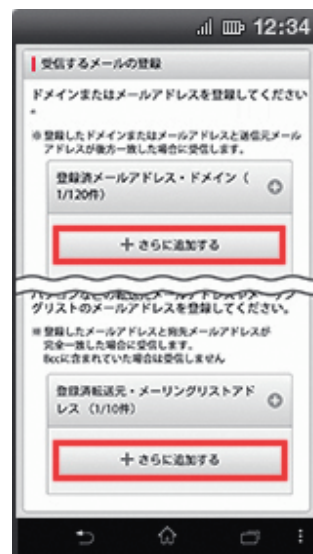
12:34

受信するメールの登録

ドメインまたはメールアドレスを登録してください。

※登録したドメインまたはメールアドレスと送信元メールアドレスが後方一致した場合に受信します。

登録済メールアドレス・ドメイン（1/120件）

＋さらに追加する

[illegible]グリストのメールアドレスを登録してください。

※登録したメールアドレスと宛先メールアドレスが完全一致した場合に受信します。
Bccに含まれていた場合は受信しません

登録済転送元・メーリングリストアドレス（1/10件）

＋さらに追加する